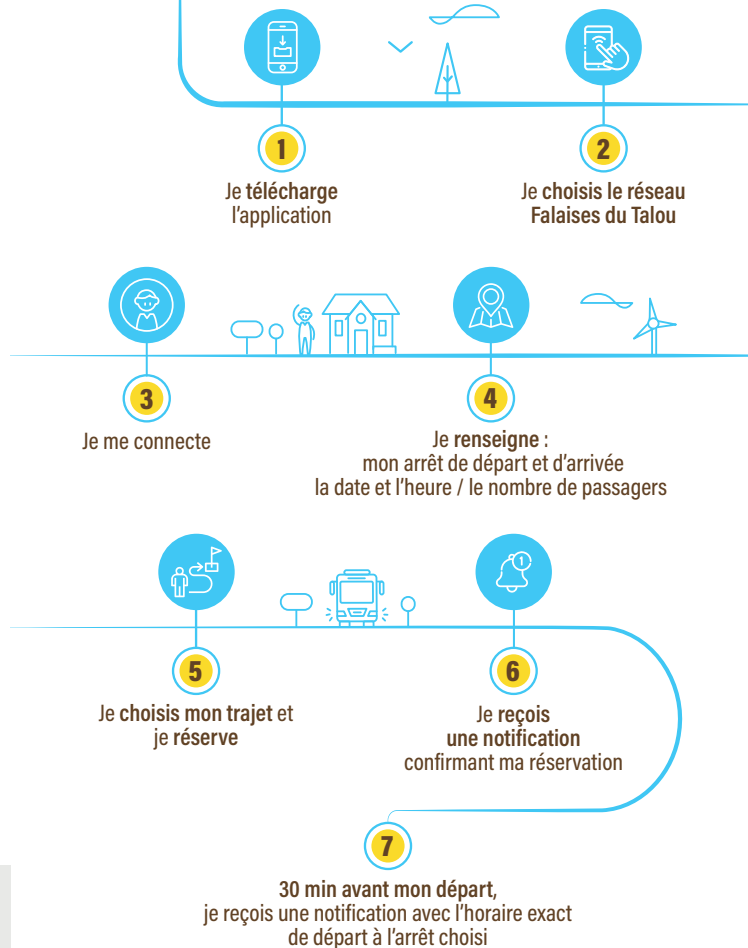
1

Je télécharge l'application

2

Je choisis le réseau Falaises du Talou

3

Je me connecte

4

Je renseigne : mon arrêt de départ et d'arrivée la date et l'heure / le nombre de passagers

5

Je choisis mon trajet et je réserve

6

Je reçois une notification confirmant ma réservation

7

30 min avant mon départ, je reçois une notification avec l'horaire exact de départ à l'arrêt choisi